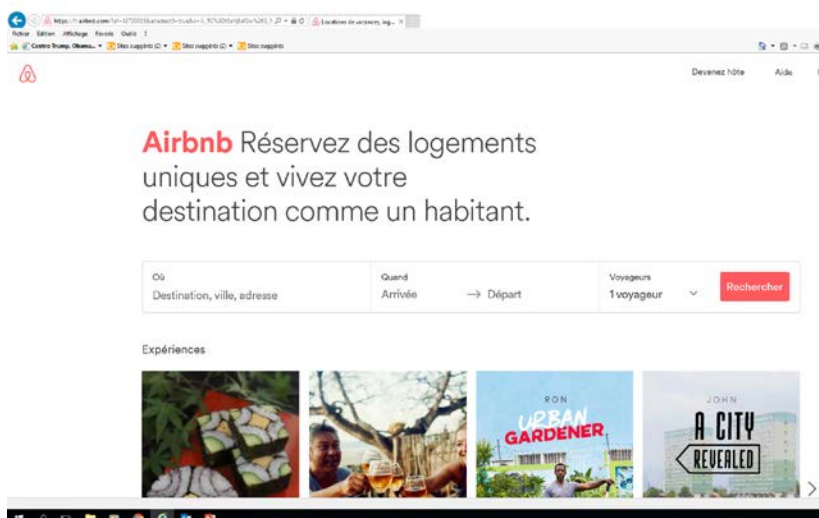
https://fr.airbnb.com/?af=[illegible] Locations de vacances, log... ×

Fichier Edition Affichage Favoris Outils ?

Contre Trump, Obama... Sites suggérés Sites suggérés Sites suggérés

Devenez hôte Aide

Airbnb Réservez des logements uniques et vivez votre destination comme un habitant.

Où
Destination, ville, adresse

Quand
Arrivée → Départ

Voyageurs
1 voyageur

Rechercher

Expériences

RON
URBAN GARDENER

JOHN
A CITY REVEALED